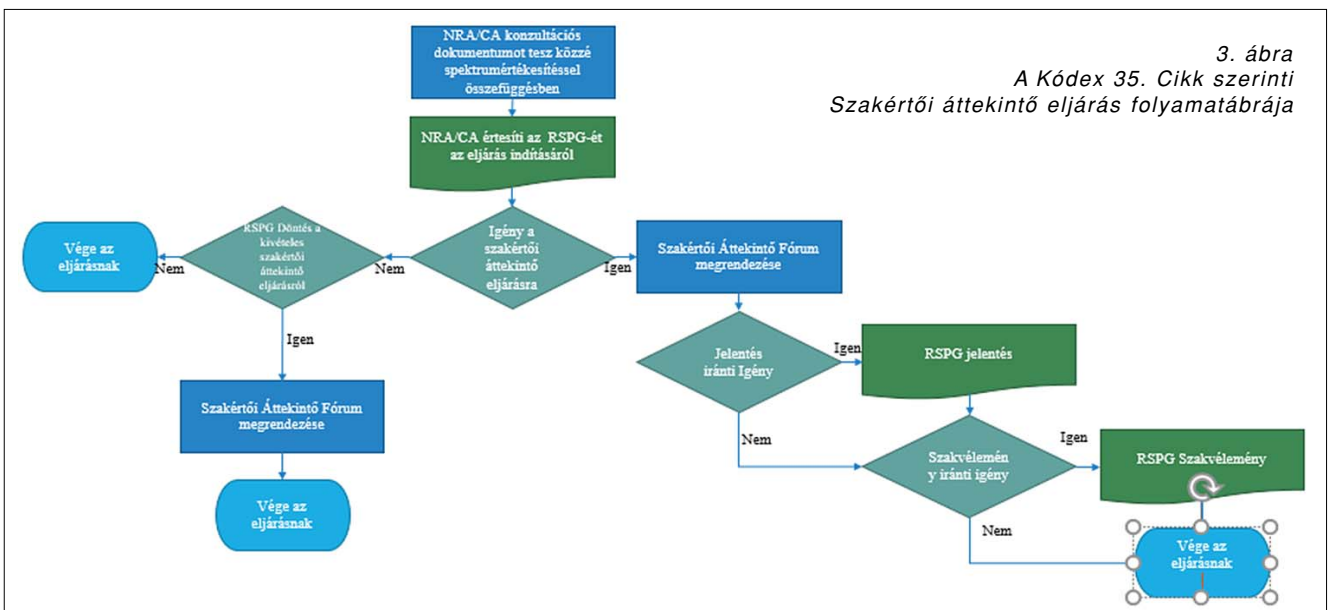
3. ábra
A Kódex 35. Cikk szerinti
Szakértői áttekintő eljárás folyamatábrája

NRA/CA konzultációs dokumentumot tesz közzé spektrumértékesítéssel összefüggésben

NRA/CA értesíti az RSPG-ét az eljárás indításáról

Igény a szakértői áttekintő eljárásra

Nem

RSPG Döntés a kivételes szakértői áttekintő eljárásról

Nem

Vége az eljárásnak

Igen

Szakértői Áttekintő Fórum megrendezése

Vége az eljárásnak

Igen

Szakértői Áttekintő Fórum megrendezése

Jelentés iránti Igény

Igen

RSPG jelentés

Nem

Szakvélemén y iránti igény

Igen

RSPG Szakvélemény

Nem

Vége az eljárásnak